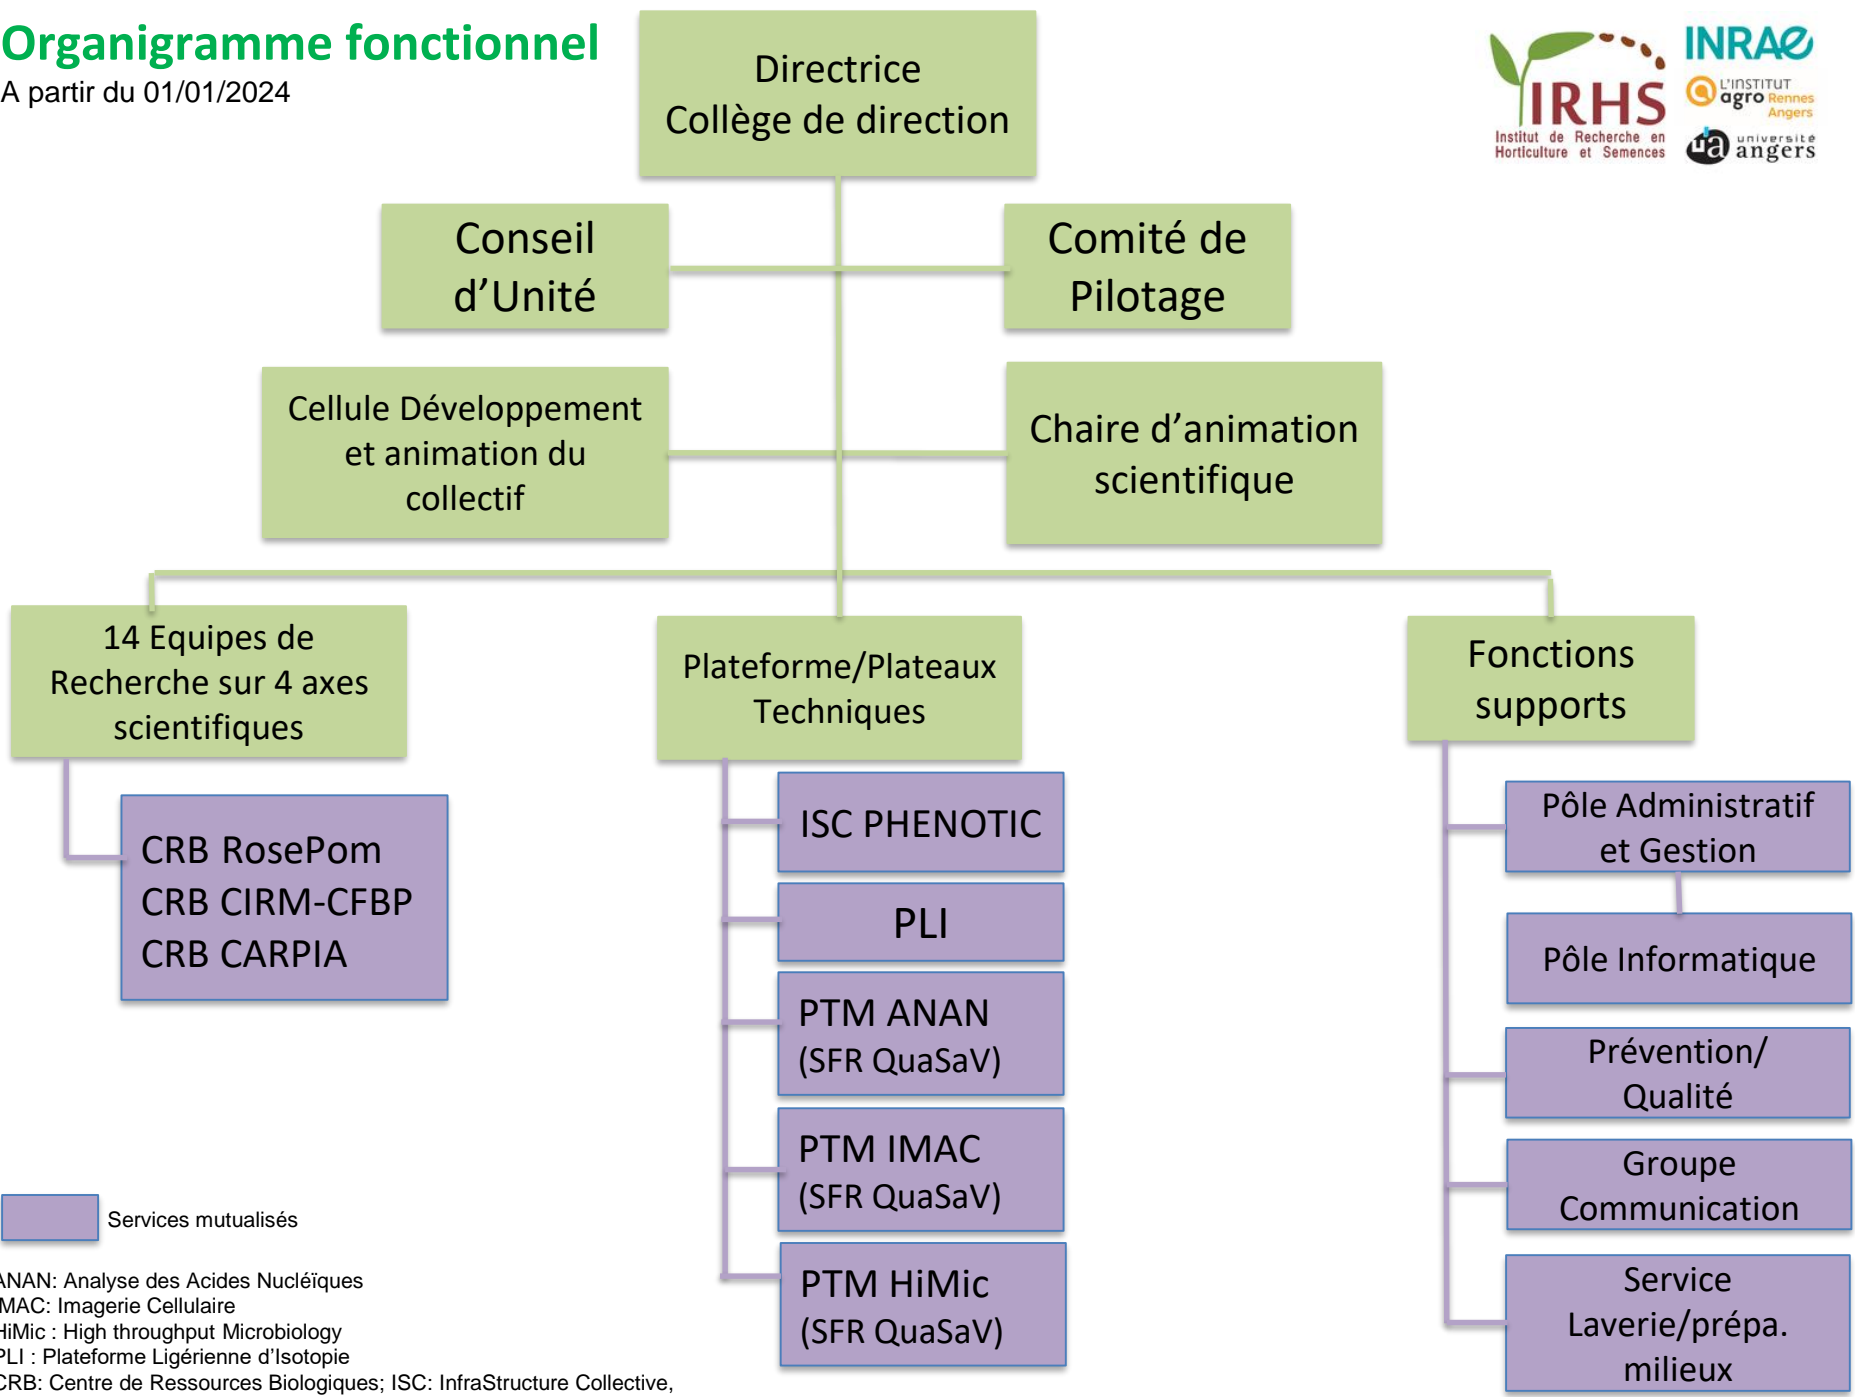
Organigramme fonctionnel
A partir du 01/01/2024

Directrice
Collège de direction

IRHS
Institut de Recherche en Horticulture et Semences

INRAE
L'institut agro Rennes Angers
ua université angers

Conseil d'Unité

Comité de Pilotage

Cellule Développement et animation du collectif

Chaire d'animation scientifique

14 Equipes de Recherche sur 4 axes scientifiques

Plateforme/Plateaux Techniques

Fonctions supports

CRB RosePom
CRB CIRM-CFBP
CRB CARPIA

ISC PHENOTIC

PLI

PTM ANAN
(SFR QuaSaV)

PTM IMAC
(SFR QuaSaV)

PTM HiMic
(SFR QuaSaV)

Pôle Administratif et Gestion

Pôle Informatique

Prévention/ Qualité

Groupe Communication

Service Laverie/prépa. milieux

Services mutualisés

ANAN: Analyse des Acides Nucléïques
MAC: Imagerie Cellulaire
HiMic : High throughput Microbiology
PLI : Plateforme Ligérienne d'Isotopie
CRB: Centre de Ressources Biologiques; ISC: InfraStructure Collective,